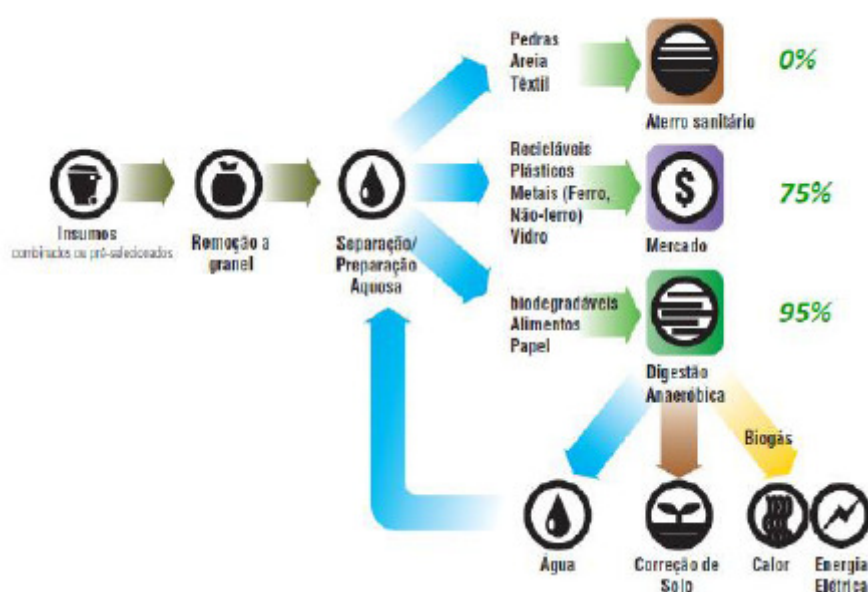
Insumos
combinados ou pré-selecionados

Remoção a granel

Separação/ Preparação Aquosa

Pedras
Areia
Têxtil

Aterro sanitário

0%

Recicláveis
Plásticos
Metais (Ferro, Não-ferro)
Vidro

Mercado

75%

biodegradáveis
Alimentos
Papel

Digestão Anaeróbica

95%

Biogás

Água

Correção de Solo

Calor

Energia Elétrica